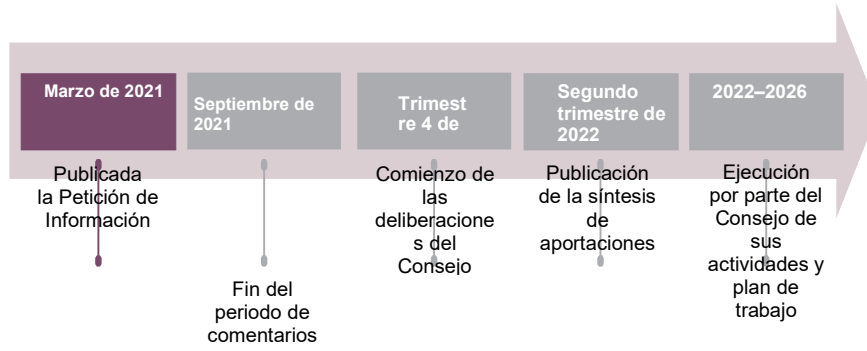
Marzo de 2021

Publicada la Petición de Información

Septiembre de 2021

Fin del periodo de comentarios

Trimest re 4 de

Comienzo de las deliberacione s del Consejo

Segundo trimestre de 2022

Publicación de la síntesis de aportaciones

2022–2026

Ejecución por parte del Consejo de sus actividades y plan de trabajo